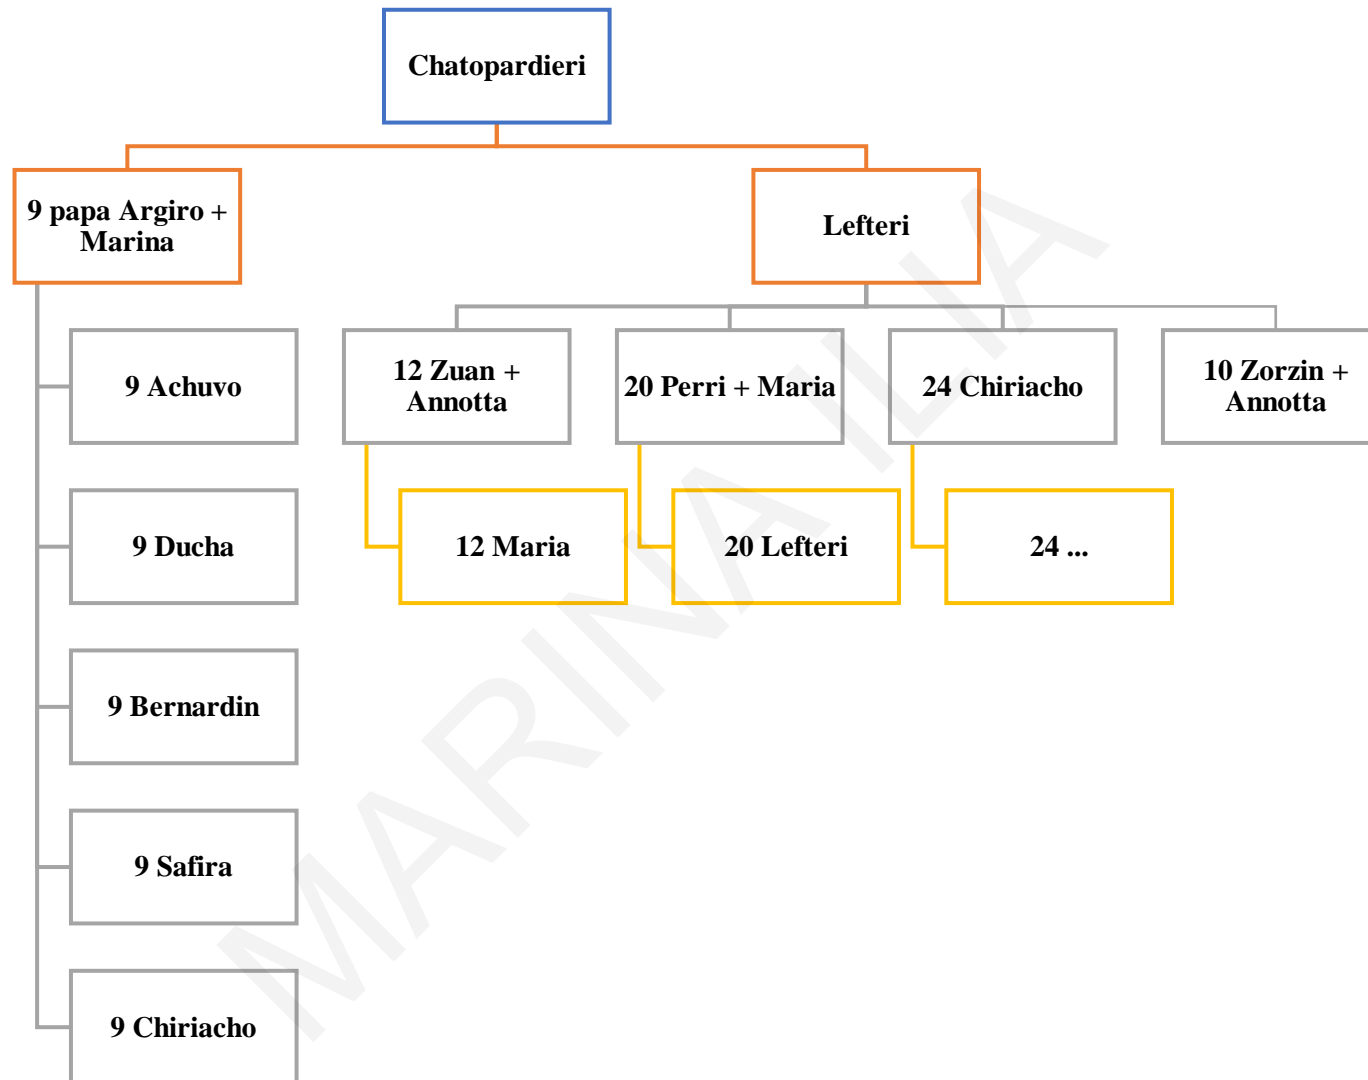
Chatopardieri

9 papa Argiro + Marina

Lefteri

9 Achuvo

9 Ducha

9 Bernardin

9 Safira

9 Chiriacho

12 Zuan + Annotta

12 Maria

20 Perri + Maria

20 Lefteri

24 Chiriacho

24 ...

10 Zorzin + Annotta

MARINA ILIA